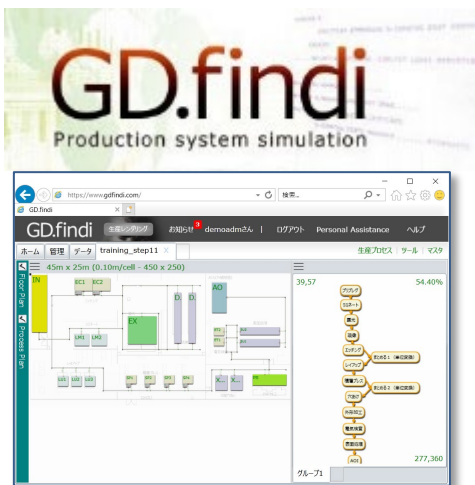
GD.findi
Production system simulation

https://www.gdfindi.com/
検索...
GD.findi
GD.findi 生産シミュレーション お知らせ 9 demoadmさん | ログアウト Personal Assistance ヘルプ
ホーム 管理 データ training_step11 ×
生産プロセス | ツール | マスタ
45m x 25m (0.10m/cell - 450 x 250)
Floor Plan
Process Plan
IN
EC1 EC2
EX
D. D.
AO
LM1 LM2
LU1 LU2 LU3
X.. X..
39,57
54.40%
277,360
グループ1
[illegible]